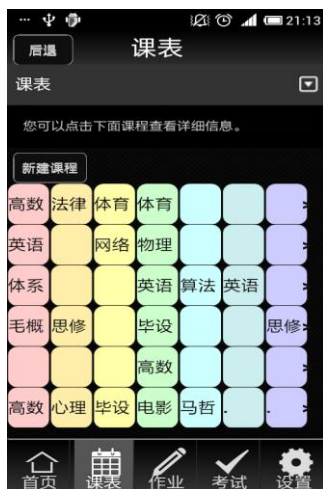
21:13

后退 课表

课表

您可以点击下面课程查看详细信息。

新建课程

| | | | | | | |
|---|---|---|---|---|---|---|
| 高数 | 法律 | 体育 | 体育 | | | |
| 英语 | | 网络 | 物理 | | | |
| 体系 | | | 英语 | 算法 | 英语 | |
| 毛概 | 思修 | | 毕设 | | | 思修 |
| | | | 高数 | | | |
| 高数 | 心理 | 毕设 | 电影 | 马哲 | . | |

首页 课表 作业 考试 设置